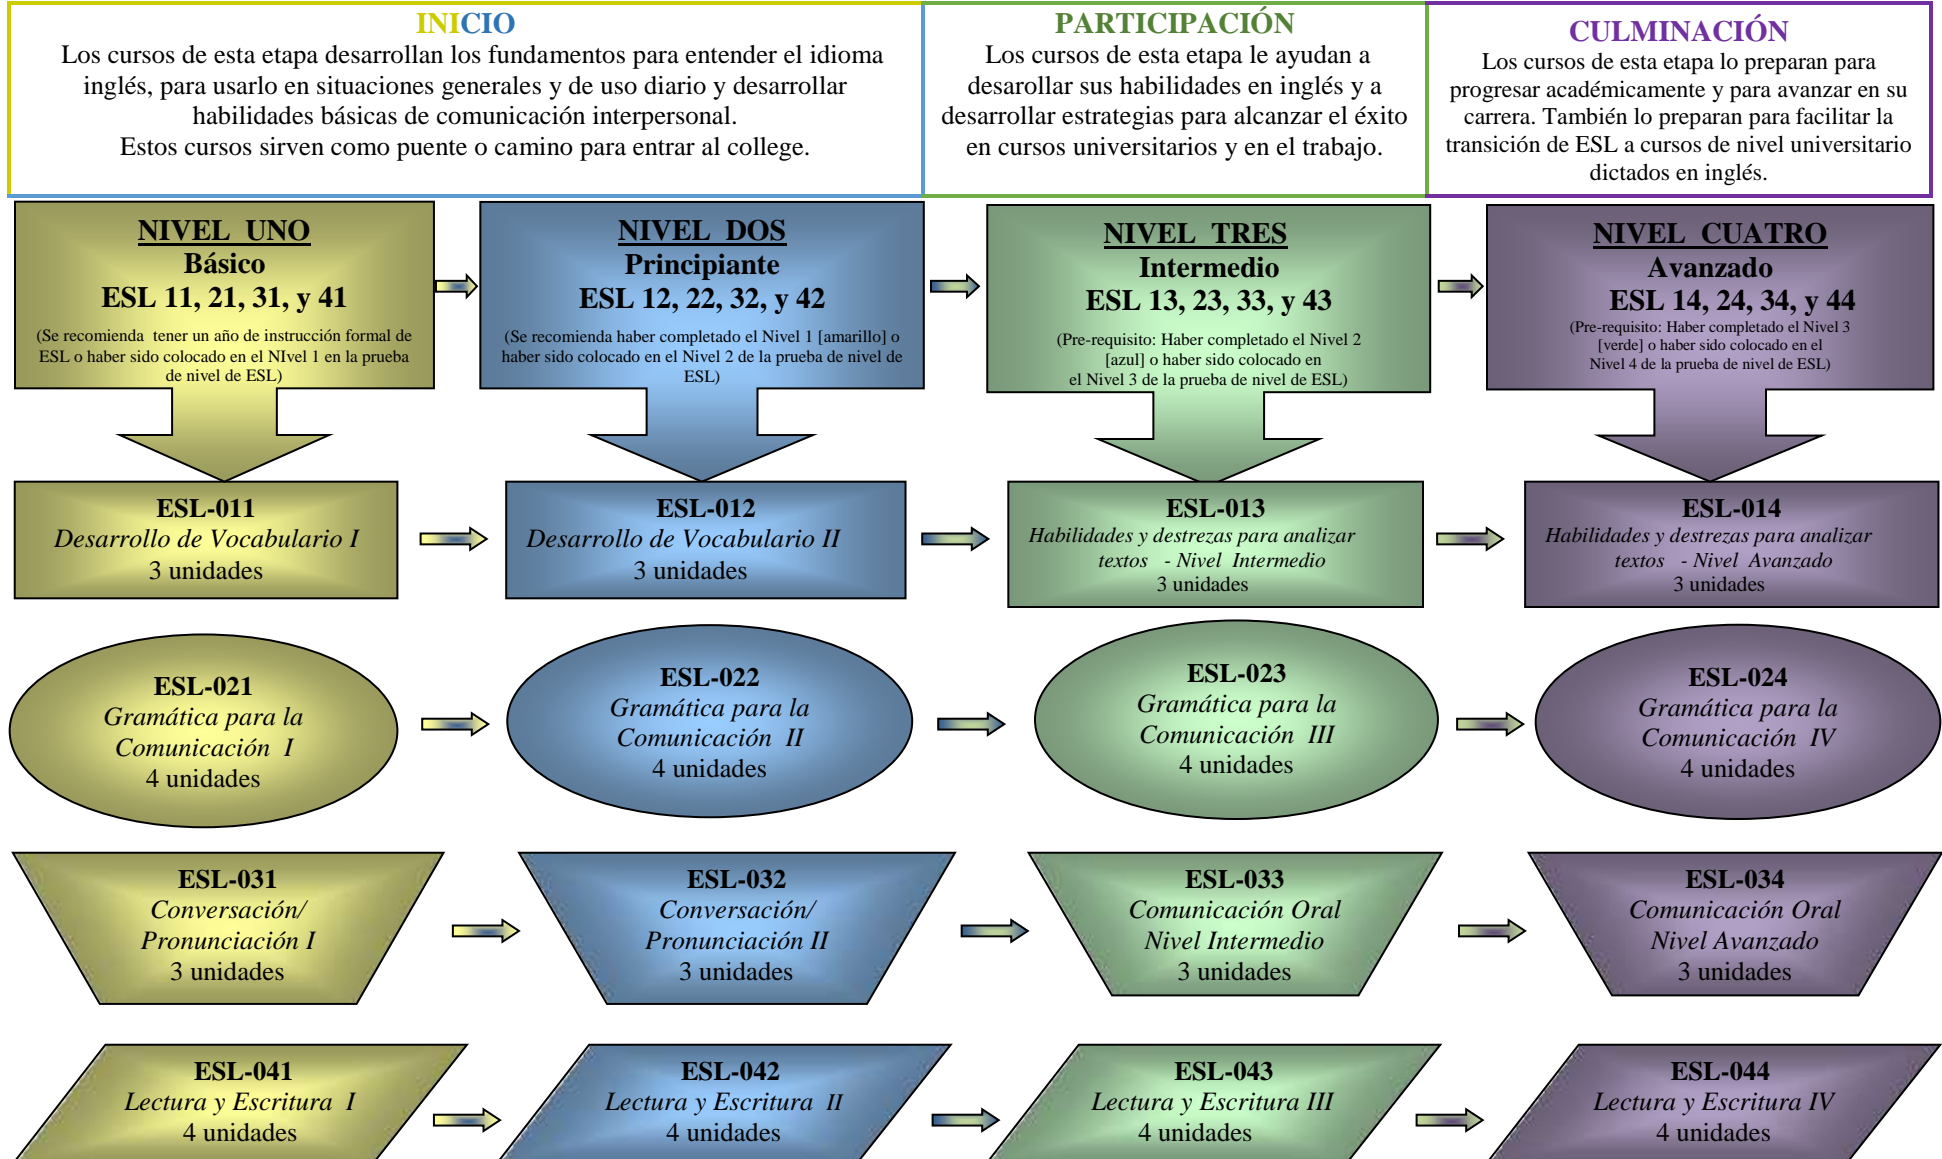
INICIO
Los cursos de esta etapa desarrollan los fundamentos para entender el idioma inglés, para usarlo en situaciones generales y de uso diario y desarrollar habilidades básicas de comunicación interpersonal.
Estos cursos sirven como puente o camino para entrar al college.

PARTICIPACIÓN
Los cursos de esta etapa le ayudan a desarollar sus habilidades en inglés y a desarrollar estrategias para alcanzar el éxito en cursos universitarios y en el trabajo.

CULMINACIÓN
Los cursos de esta etapa lo preparan para progresar académicamente y para avanzar en su carrera. También lo preparan para facilitar la transición de ESL a cursos de nivel universitario dictados en inglés.

NIVEL UNO
Básico
ESL 11, 21, 31, y 41
(Se recomienda tener un año de instrucción formal de ESL o haber sido colocado en el NIvel 1 en la prueba de nivel de ESL)

NIVEL DOS
Principiante
ESL 12, 22, 32, y 42
(Se recomienda haber completado el Nivel 1 [amarillo] o haber sido colocado en el Nivel 2 de la prueba de nivel de ESL)

NIVEL TRES
Intermedio
ESL 13, 23, 33, y 43
(Pre-requisito: Haber completado el Nivel 2 [azul] o haber sido colocado en el Nivel 3 de la prueba de nivel de ESL)

NIVEL CUATRO
Avanzado
ESL 14, 24, 34, y 44
(Pre-requisito: Haber completado el Nivel 3 [verde] o haber sido colocado en el Nivel 4 de la prueba de nivel de ESL)

ESL-011
Desarrollo de Vocabulario I
3 unidades

ESL-012
Desarrollo de Vocabulario II
3 unidades

ESL-013
Habilidades y destrezas para analizar textos - Nivel Intermedio
3 unidades

ESL-014
Habilidades y destrezas para analizar textos - Nivel Avanzado
3 unidades

ESL-021
Gramática para la Comunicación I
4 unidades

ESL-022
Gramática para la Comunicación II
4 unidades

ESL-023
Gramática para la Comunicación III
4 unidades

ESL-024
Gramática para la Comunicación IV
4 unidades

ESL-031
Conversación/ Pronunciación I
3 unidades

ESL-032
Conversación/ Pronunciación II
3 unidades

ESL-033
Comunicación Oral Nivel Intermedio
3 unidades

ESL-034
Comunicación Oral Nivel Avanzado
3 unidades

ESL-041
Lectura y Escritura I
4 unidades

ESL-042
Lectura y Escritura II
4 unidades

ESL-043
Lectura y Escritura III
4 unidades

ESL-044
Lectura y Escritura IV
4 unidades